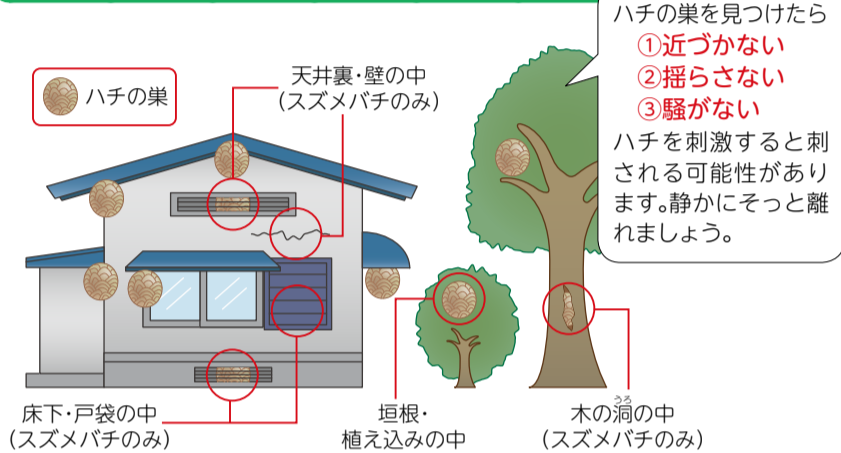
ハチの巣

天井裏・壁の中
（スズメバチのみ）

ハチの巣を見つけたら
①近づかない
②揺らさない
③騒がない
ハチを刺激すると刺される可能性があります。静かにそっと離れましょう。

床下・戸袋の中
（スズメバチのみ）

垣根・
植え込みの中

木の洞の中
うろ
（スズメバチのみ）